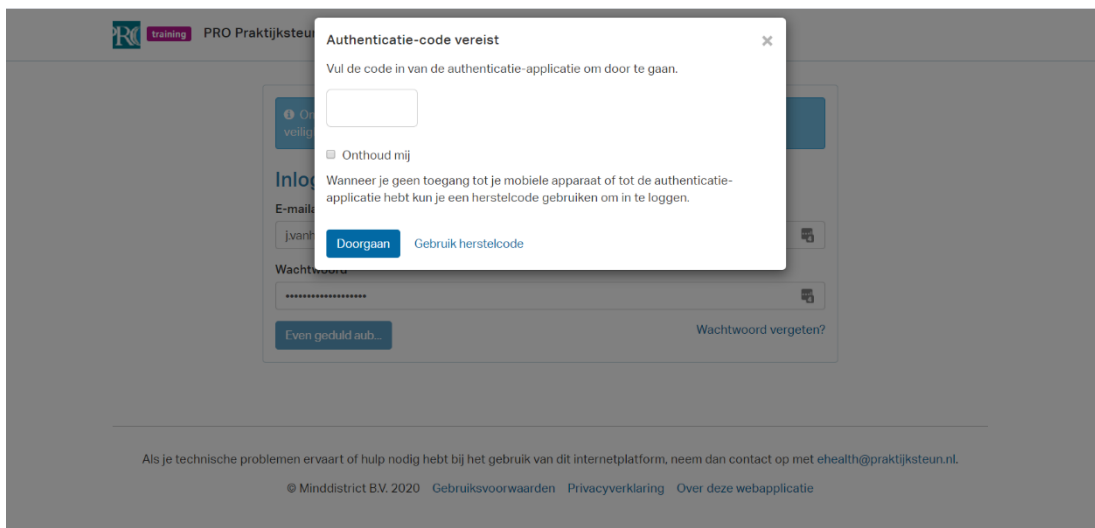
PRO training PRO Praktijksteu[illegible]

Authenticatie-code vereist

×

Vul de code in van de authenticatie-applicatie om door te gaan.

Onthoud mij

Wanneer je geen toegang tot je mobiele apparaat of tot de authenticatie-applicatie hebt kun je een herstelcode gebruiken om in te loggen.

Doorgaan Gebruik herstelcode

Inlog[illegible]

E-mail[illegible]

j.vanh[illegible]

Wachtwoord

•••••••••••••••••••

Even geduld aub...

Wachtwoord vergeten?

Als je technische problemen ervaart of hulp nodig hebt bij het gebruik van dit internetplatform, neem dan contact op met ehealth@praktijksteun.nl.

© Minddistrict B.V. 2020 Gebruiksvoorwaarden Privacyverklaring Over deze webapplicatie